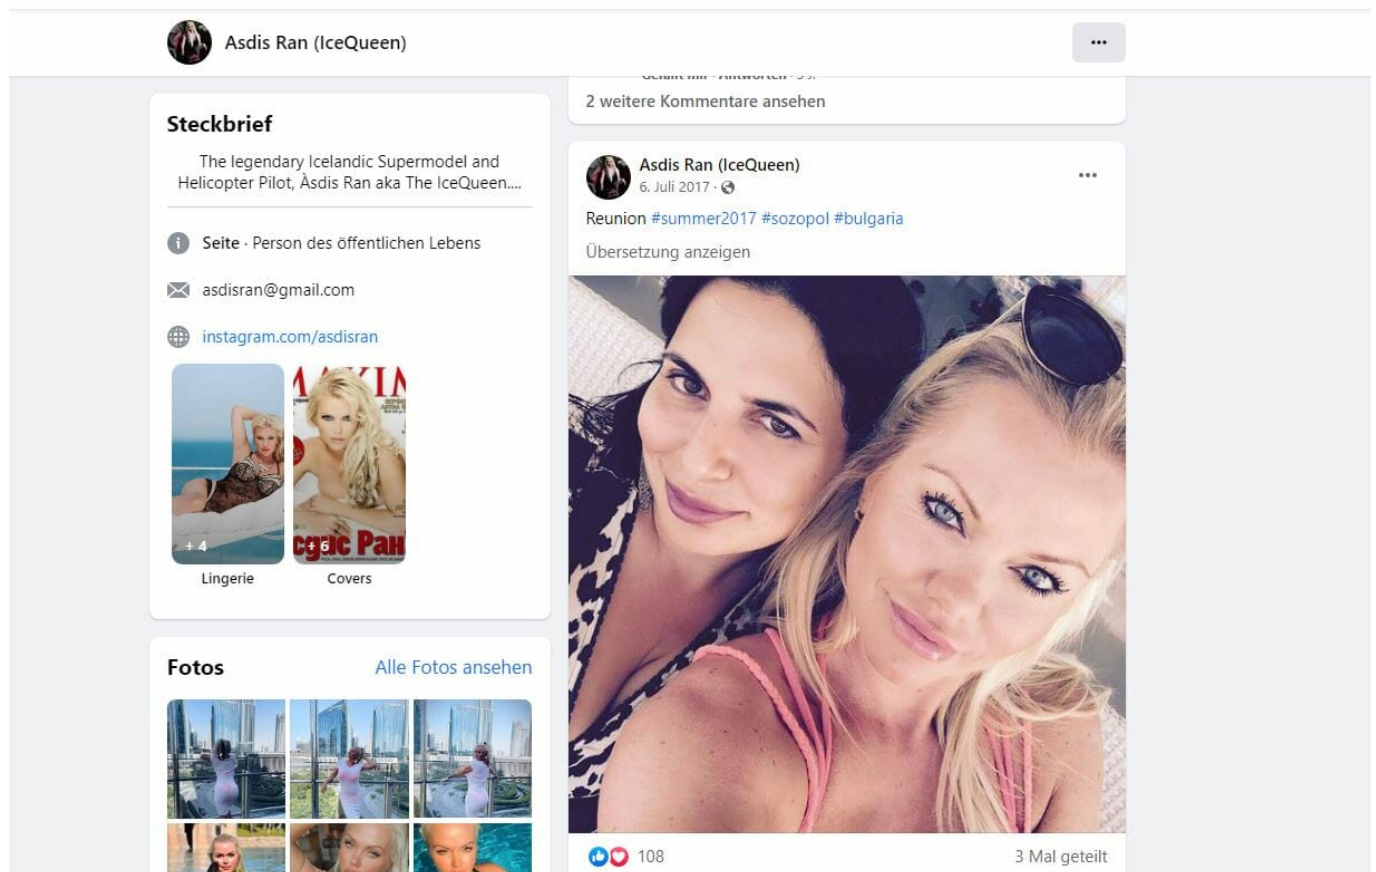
Asdis Ran (IceQueen)

...

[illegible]

2 weitere Kommentare ansehen

Steckbrief

The legendary Icelandic Supermodel and Helicopter Pilot, Àsdis Ran aka The IceQueen....

Seite · Person des öffentlichen Lebens

asdisran@gmail.com

instagram.com/asdisran

+ 4
Lingerie

+ 6
Covers

Fotos
Alle Fotos ansehen

Asdis Ran (IceQueen)
6. Juli 2017 ·

...

Reunion #summer2017 #sozopol #bulgaria

Übersetzung anzeigen

108

3 Mal geteilt